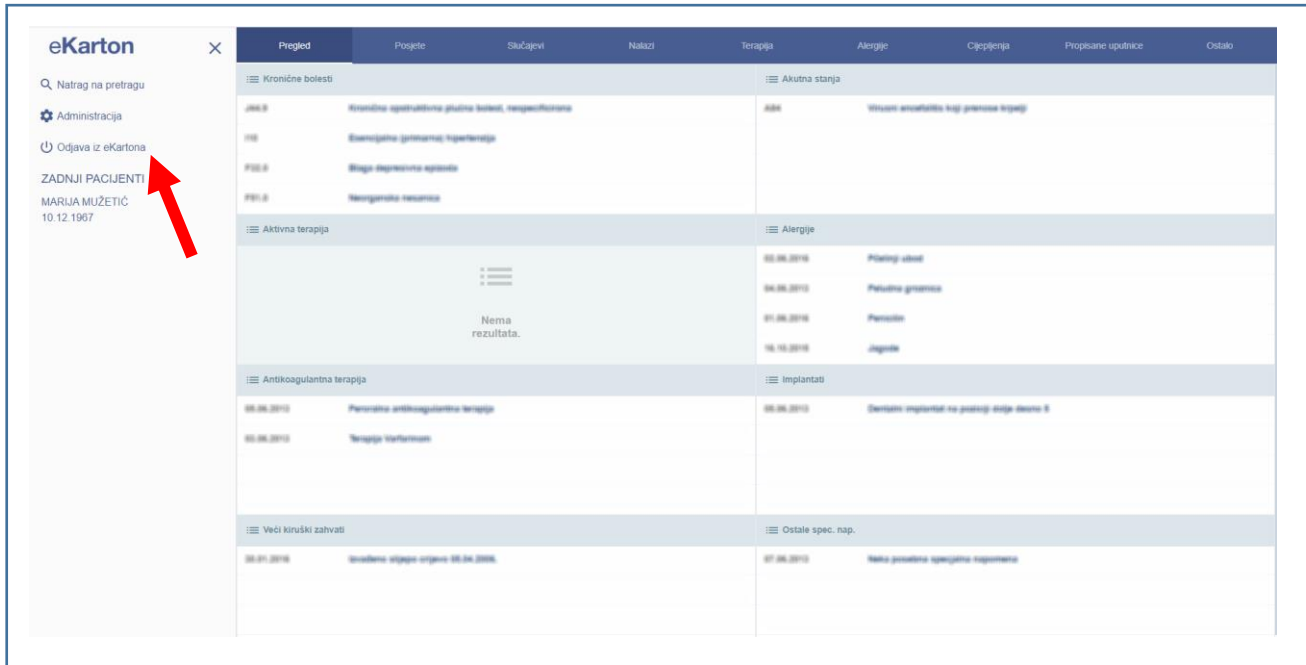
eKarton ×

Natrag na pretragu

Administracija

Odjava iz eKartona

ZADNJI PACIJENTI

MARIJA MUŽETIĆ
10.12.1967

Pregled | Posjete | Slučajevi | Nalazi | Terapija | Alergije | Cijepljenja | Propisane uputnice | Ostalo

Kronične bolesti

J44.9 Kronično opstruktivna plućna bolest, nespecificirana

I10 Esencijalna (primarna) hipertenzija

F32.0 Blaga depresivna epizoda

F51.0 Neorganska nesanica

Akutna stanja

A84 Virusni encefalitis koji prenose krpelji

Aktivna terapija

Nema rezultata.

Alergije

02.06.2016 Pčelinji ubod

04.06.2013 Peludna groznica

01.06.2016 Penicilin

16.10.2016 Jagode

Antikoagulantna terapija

05.06.2013 Peroralna antikoagulantna terapija

03.06.2013 Terapija Varfarinom

Implantati

05.06.2013 Dentalni implantat na poziciji dolje desno 5

Veći kiruški zahvati

20.01.2016 Izvađeno slijepo crijevo 05.04.2006.

Ostale spec. nap.

07.06.2013 Neka posebna specijalna napomena